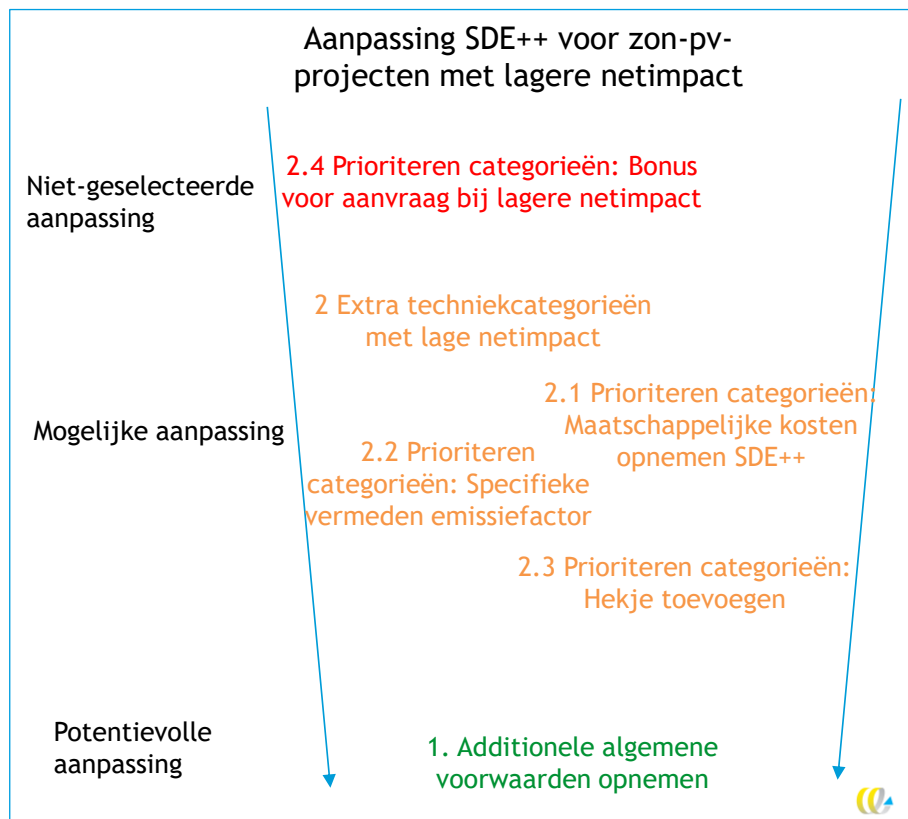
Aanpassing SDE++ voor zon-pv-projecten met lagere netimpact

Niet-geselecteerde aanpassing

2.4 Prioriteren categorieën: Bonus voor aanvraag bij lagere netimpact

2 Extra techniekcategorieën met lage netimpact

2.1 Prioriteren categorieën: Maatschappelijke kosten opnemen SDE++

Mogelijke aanpassing

2.2 Prioriteren categorieën: Specifieke vermeden emissiefactor

2.3 Prioriteren categorieën: Hekje toevoegen

Potentievolle aanpassing

1. Additionele algemene voorwaarden opnemen